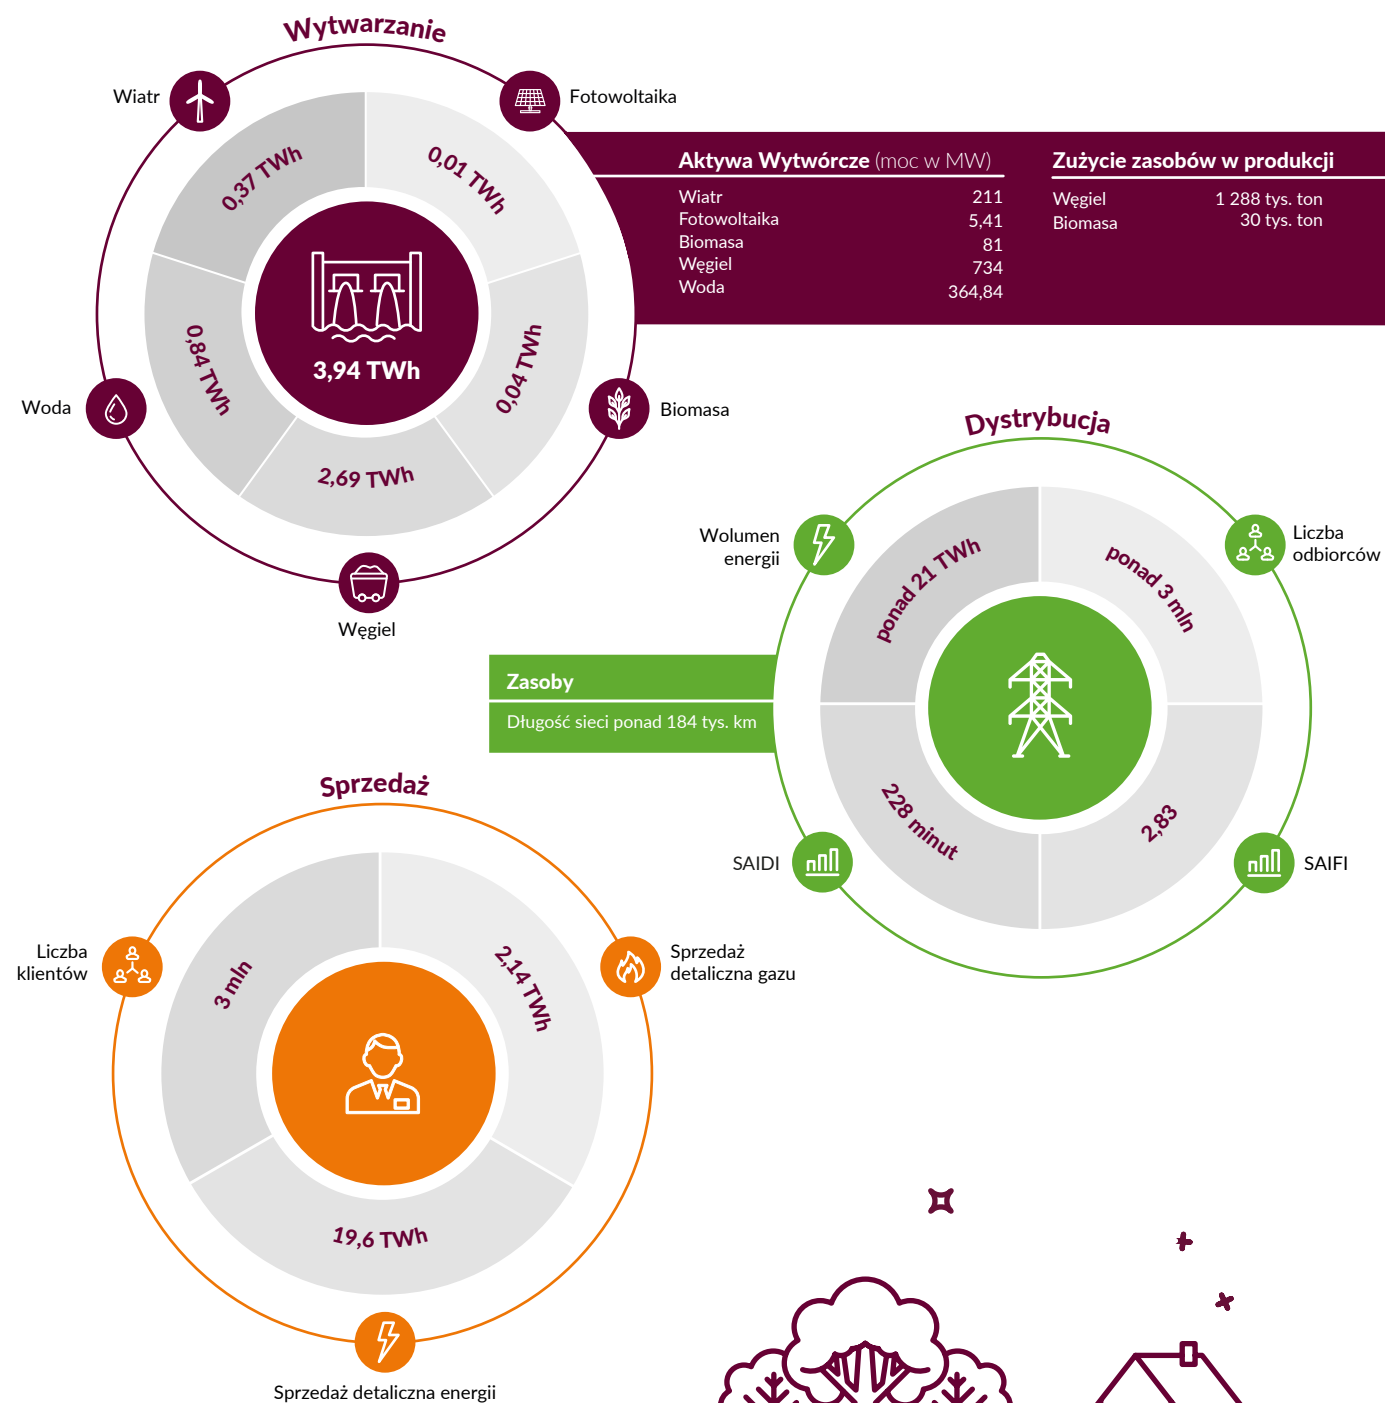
Wytwarzanie

Wiatr

Fotowoltaika

0,37 TWh

0,01 TWh

0,84 TWh

3,94 TWh

0,04 TWh

2,69 TWh

Woda

Biomasa

Węgiel

| Aktywa Wytwórcze (moc w MW) | |
|---|---|
| Wiatr | 211 |
| Fotowoltaika | 5,41 |
| Biomasa | 81 |
| Węgiel | 734 |
| Woda | 364,84 |

| Zużycie zasobów w produkcji | |
|---|---|
| Węgiel | 1 288 tys. ton |
| Biomasa | 30 tys. ton |

Dystrybucja

Wolumen energii

Liczba odbiorców

ponad 21 TWh

ponad 3 mln

228 minut

2,83

SAIDI

SAIFI

Zasoby

Długość sieci ponad 184 tys. km

Sprzedaż

Liczba klientów

Sprzedaż detaliczna gazu

3 mln

2,14 TWh

19,6 TWh

Sprzedaż detaliczna energii